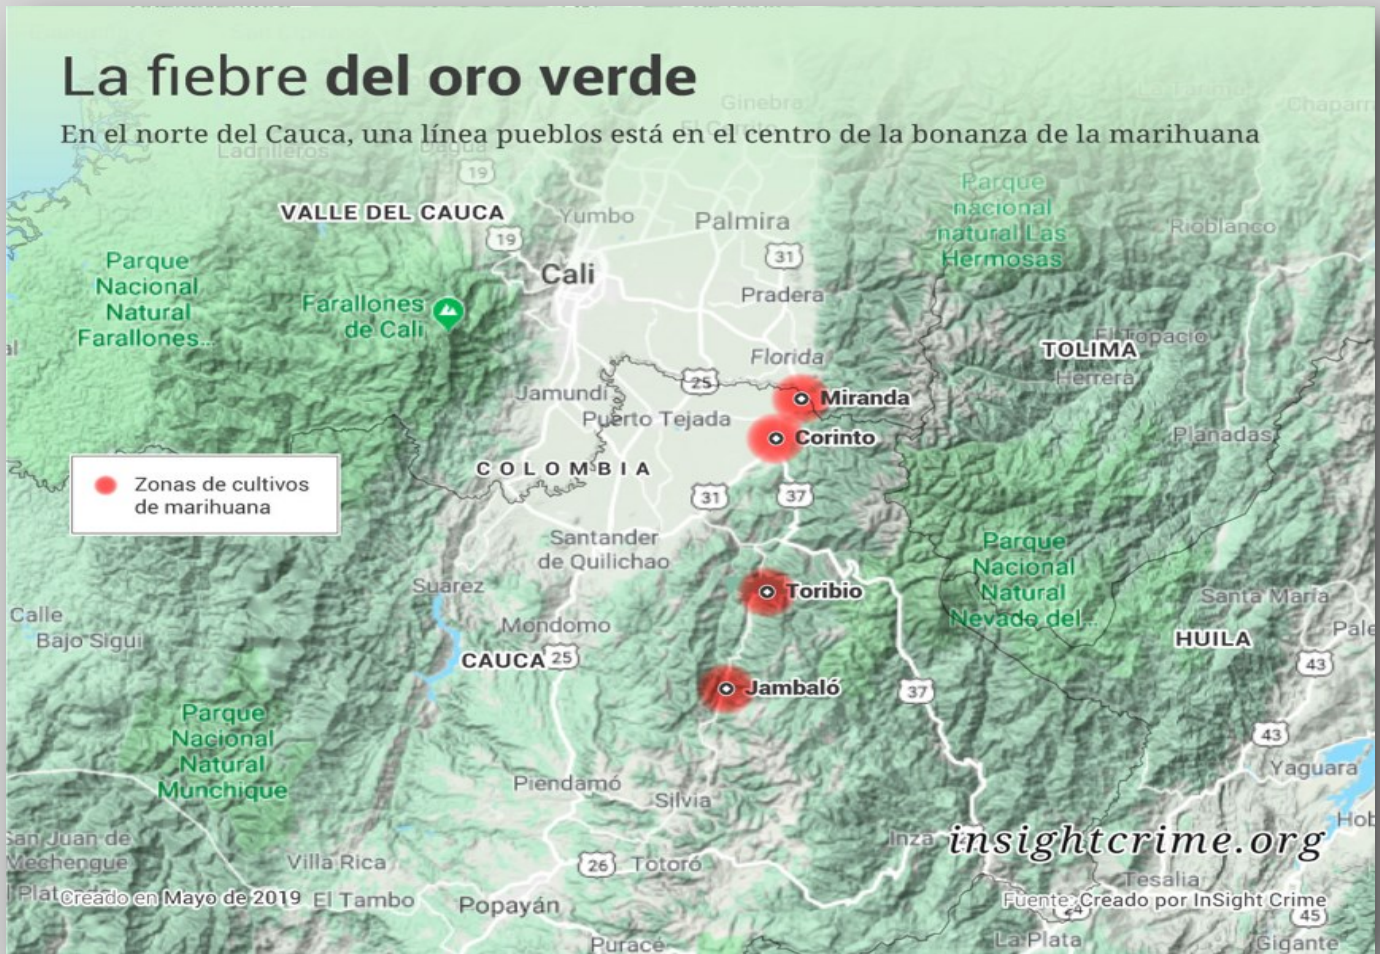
La fiebre del oro verde

En el norte del Cauca, una línea pueblos está en el centro de la bonanza de la marihuana

Ginebra
Chaparral
Ladrilleros
Dagua
19
VALLE DEL CAUCA
Yumbo
Palmira
Parque nacional natural Las Hermosas
Rioblanco
19
31
Cali
Parque Nacional Natural Farallones...
Farallones de Cali
Pradera
Florida
El Topacio
TOLIMA
Herrera
25
Jamundí
Miranda
Puerto Tejada
Corinto
Planadas
Zonas de cultivos de marihuana
COLOMBIA
31
37
Santander de Quilichao
Parque Nacional Natural Nevado del...
Suárez
Toribio
Santa María
Calle
Bajo Sigui
Mondomo
HUILA
Pale
CAUCA
25
43
Jambaló
37
Parque Nacional Natural Munchique
43
Yaguara
Piendamó
Silvia
San Juan de Mechengue
Hob
Inza
insightcrime.org
Villa Rica
26
Totoró
Tesalia
Plat
Creado en Mayo de 2019
El Tambo
Popayán
Fuente: Creado por InSight Crime
45
La Plata
Puracé
Gigante